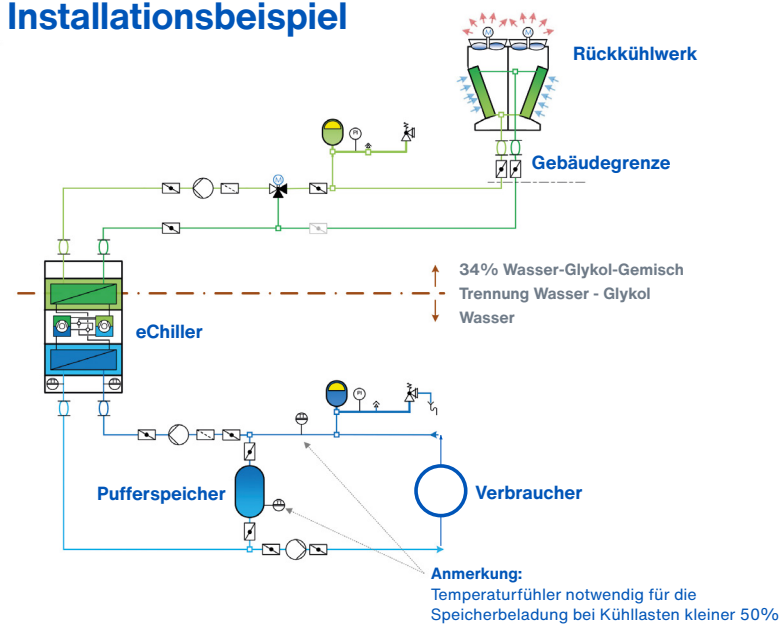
Installationsbeispiel

Rückkühlwerk

Gebäudegrenze

34% Wasser-Glykol-Gemisch
Trennung Wasser - Glykol
Wasser

eChiller

Pufferspeicher

Verbraucher

Anmerkung:
Temperaturfühler notwendig für die Speicherbeladung bei Kühllasten kleiner 50%